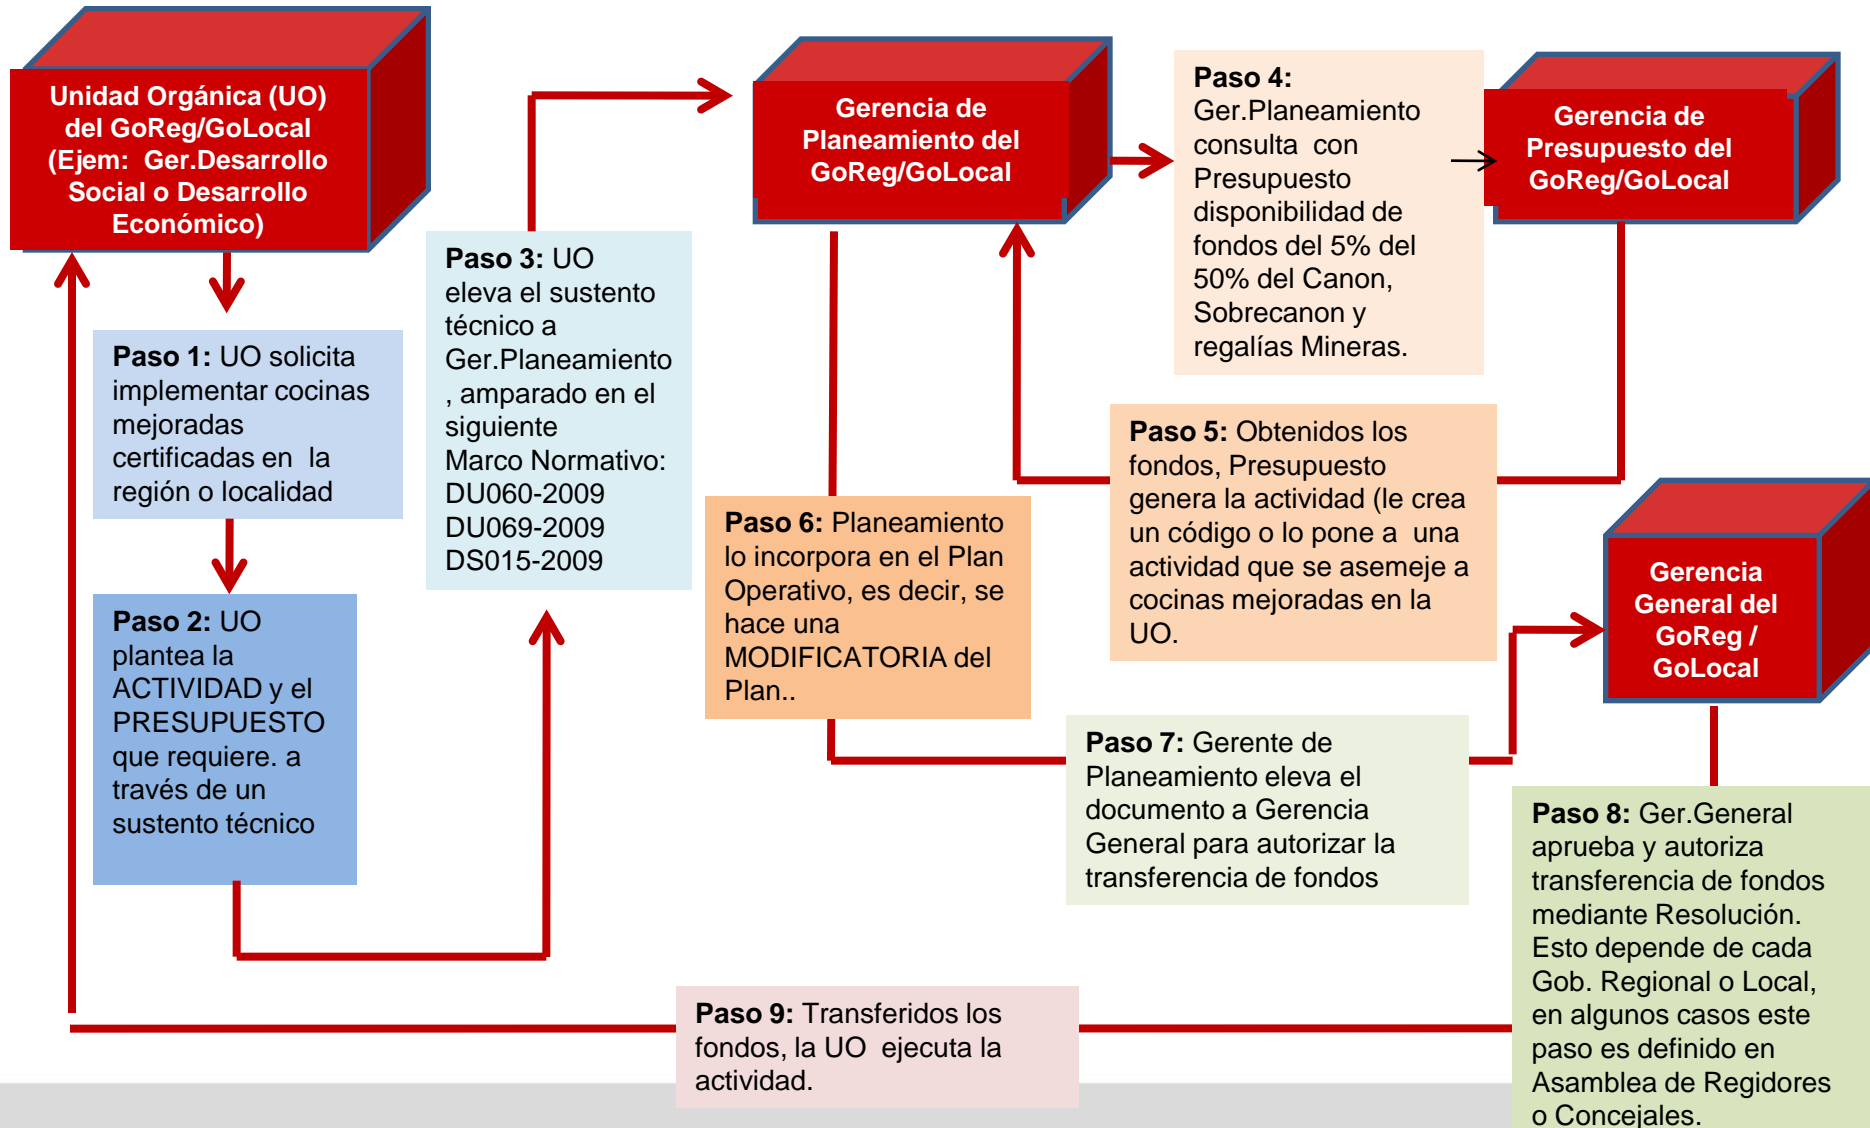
Unidad Orgánica (UO) del GoReg/GoLocal (Ejem: Ger.Desarrollo Social o Desarrollo Económico)

Paso 1: UO solicita implementar cocinas mejoradas certificadas en la región o localidad

Paso 2: UO plantea la ACTIVIDAD y el PRESUPUESTO que requiere. a través de un sustento técnico

Paso 3: UO eleva el sustento técnico a Ger.Planeamiento , amparado en el siguiente Marco Normativo: DU060-2009 DU069-2009 DS015-2009

Gerencia de Planeamiento del GoReg/GoLocal

Paso 4: Ger.Planeamiento consulta con Presupuesto disponibilidad de fondos del 5% del 50% del Canon, Sobrecanon y regalías Mineras.

Gerencia de Presupuesto del GoReg/GoLocal

Paso 5: Obtenidos los fondos, Presupuesto genera la actividad (le crea un código o lo pone a una actividad que se asemeje a cocinas mejoradas en la UO.

Paso 6: Planeamiento lo incorpora en el Plan Operativo, es decir, se hace una MODIFICATORIA del Plan..

Gerencia General del GoReg / GoLocal

Paso 7: Gerente de Planeamiento eleva el documento a Gerencia General para autorizar la transferencia de fondos

Paso 8: Ger.General aprueba y autoriza transferencia de fondos mediante Resolución. Esto depende de cada Gob. Regional o Local, en algunos casos este paso es definido en Asamblea de Regidores o Concejales.

Paso 9: Transferidos los fondos, la UO ejecuta la actividad.